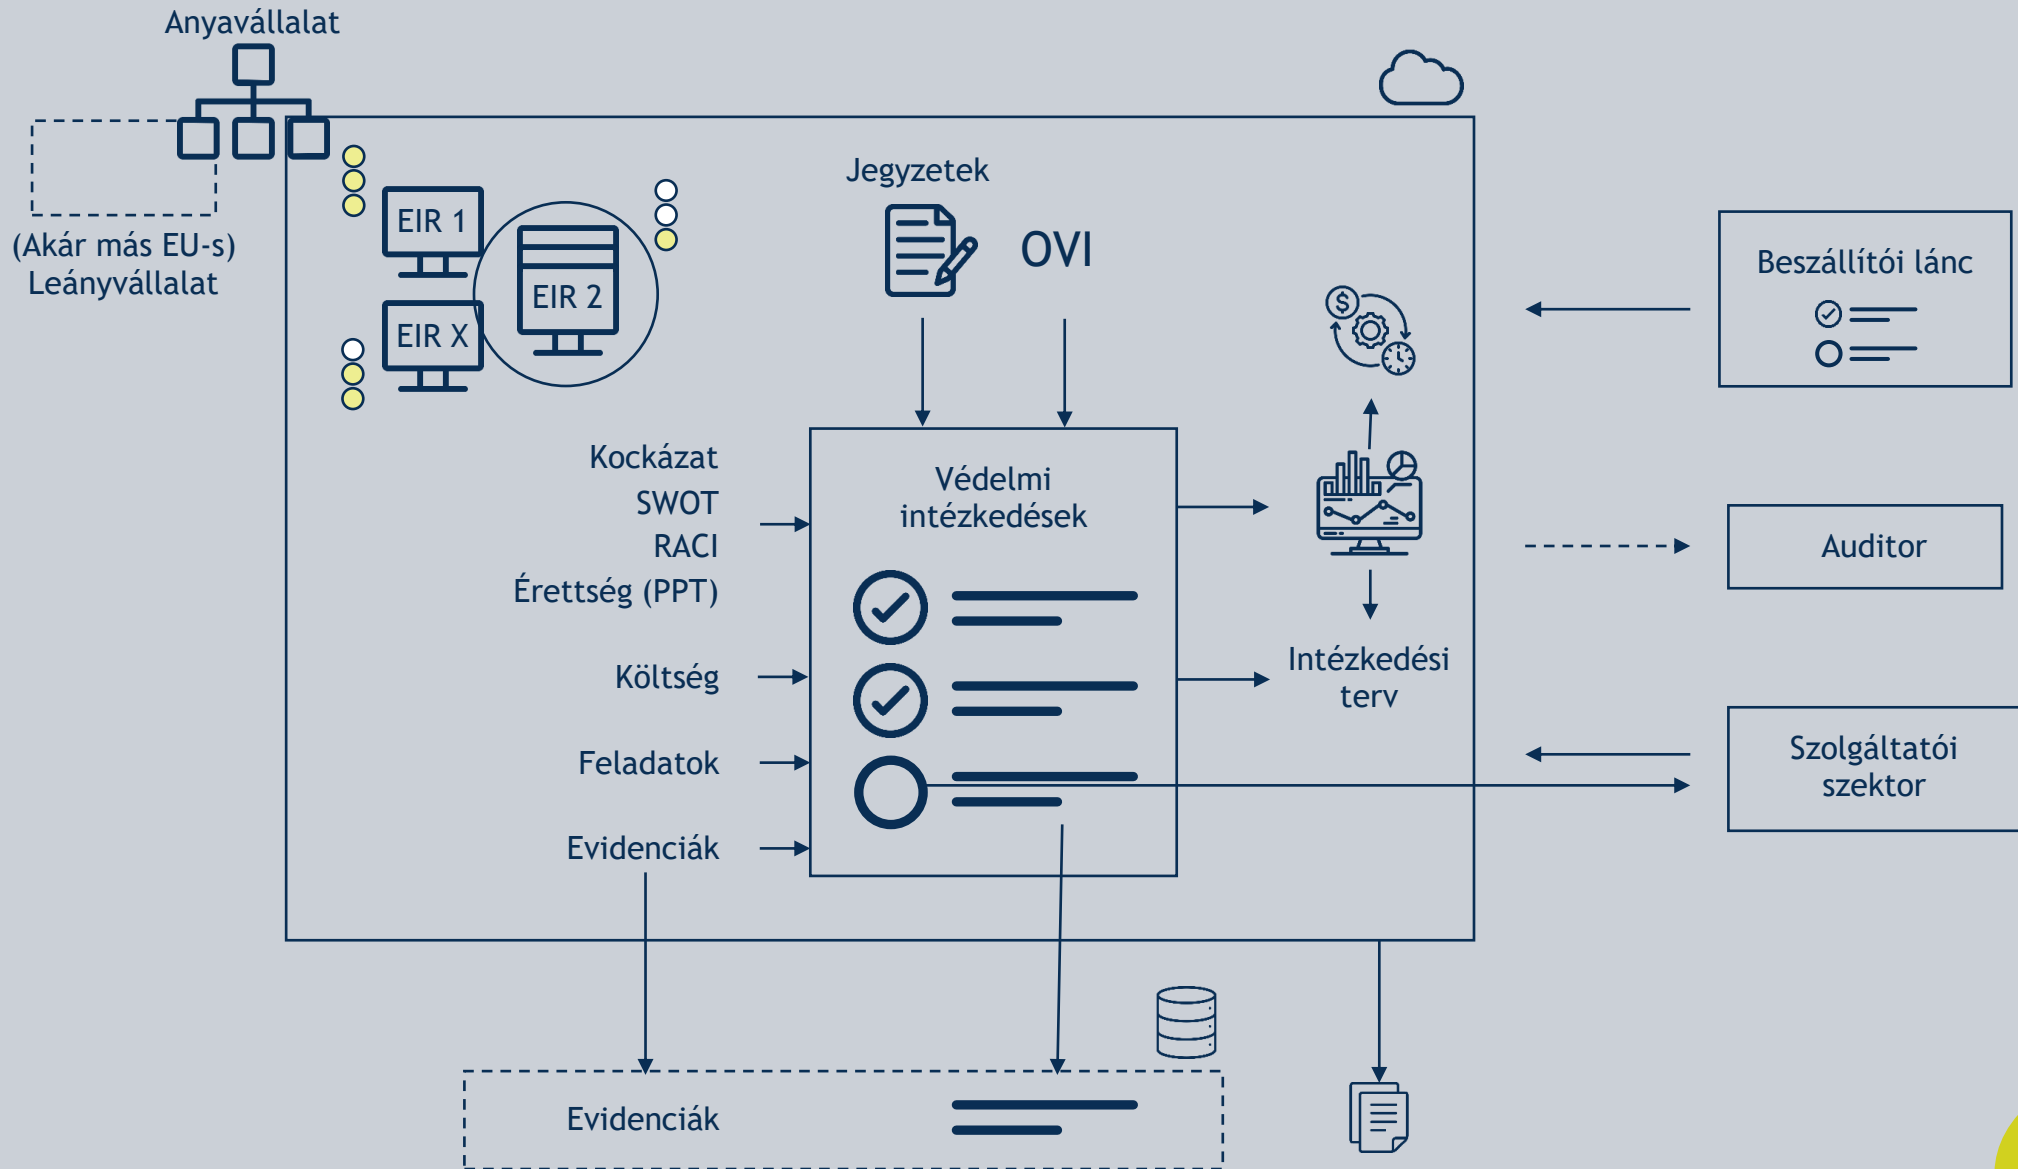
Anyavállalat

(Akár más EU-s)
Leányvállalat

EIR 1

EIR 2

EIR X

Jegyzetek

OVI

Beszállítói lánc

Kockázat
SWOT
RACI
Érettség (PPT)

Védelmi intézkedések

Auditor

Költség

Intézkedési terv

Feladatok

Szolgáltatói szektor

Evidenciák

Evidenciák